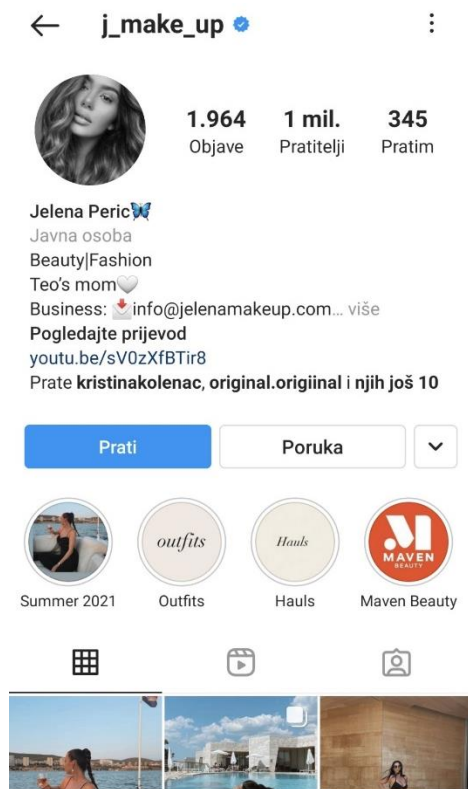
j_make_up

1.964 Objave
1 mil. Pratitelji
345 Pratim

Jelena Peric🦋
Javna osoba
Beauty|Fashion
Teo's mom🤍
Business: 📩info@jelenamakeup.com... više
Pogledajte prijevod
youtu.be/sV0zXfBTir8
Prate kristinakolenac, original.origiinal i njih još 10

Prati
Poruka

outfits
Hauls
M MAVEN BEAUTY

Summer 2021
Outfits
Hauls
Maven Beauty